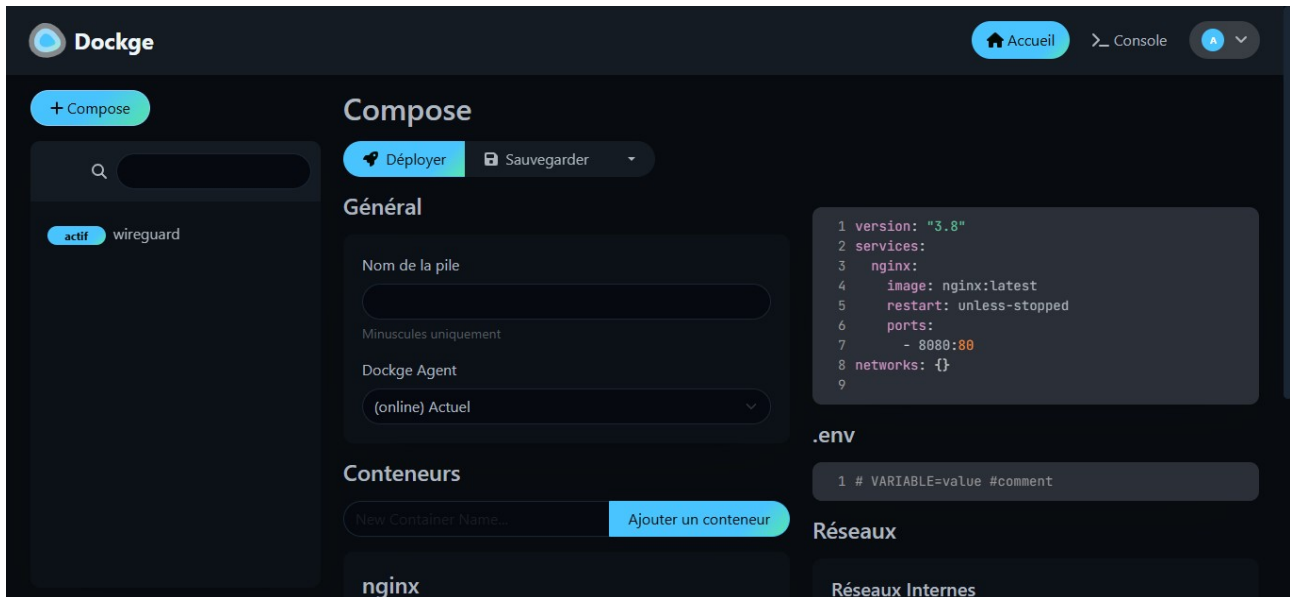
Dockge

Accueil

>_ Console

A

+ Compose

actif wireguard

Compose

Déployer

Sauvegarder

Général

Nom de la pile

Minuscules uniquement

Dockge Agent

(online) Actuel

Conteneurs

New Container Name...

Ajouter un conteneur

nginx

1 version: "3.8"
2 services:
3   nginx:
4     image: nginx:latest
5     restart: unless-stopped
6     ports:
7       - 8080:80
8 networks: {}
9

.env

1 # VARIABLE=value #comment

Réseaux

Réseaux Internes